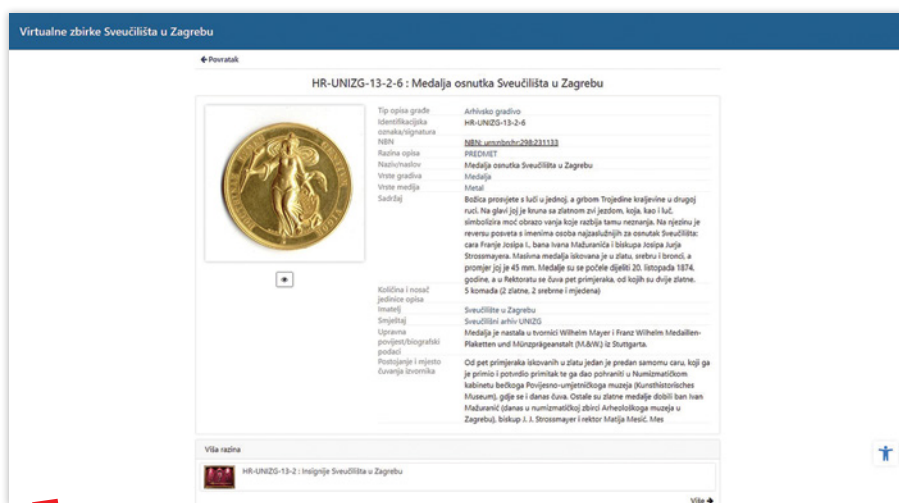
Virtualne zbirke Sveučilišta u Zagrebu

← Povratak

HR-UNIZG-13-2-6 : Medalja osnutka Sveučilišta u Zagrebu

| | |
|---|---|
| Tip opisa građe | Arhivsko gradivo |
| Identifikacijska oznaka/signatura | HR-UNIZG-13-2-6 |
| NBN | NBN: urn:nbn:hr:298:231133 |
| Razina opisa | PREDMET |
| Naziv/naslov | Medalja osnutka Sveučilišta u Zagrebu |
| Vrste gradiva | Medalja |
| Vrste medija | Metal |
| Sadržaj | Božica prosvjete s luči u jednoj, a grbom Trojedine kraljevine u drugoj ruci. Na glavi joj je kruna sa zlatnom zvi jezdom, koja, kao i luč, simbolizira moć obrazo vanja koje razbija tamu neznanja. Na njezinu je reversu posveta s imenima osoba najzaslužnijih za osnutak Sveučilišta: cara Franje Josipa I., bana Ivana Mažuranića i biskupa Josipa Jurja Strossmayera. Masivna medalja iskovana je u zlatu, srebru i bronci, a promjer joj je 45 mm. Medalje su se počele dijeliti 20. listopada 1874. godine, a u Rektoratu se čuva pet primjeraka, od kojih su dvije zlatne. |
| Količina i nosač jedinice opisa | 5 komada (2 zlatne, 2 srebrne i mjedena) |
| Imatelj | Sveučilište u Zagrebu |
| Smještaj | Sveučilišni arhiv UNIZG |
| Upravna povijest/biografski podaci | Medalja je nastala u tvornici Wilhelm Mayer i Franz Wilhelm Medaillen-Plaketten und Münzprägeanstalt (M.&W.) iz Stuttgarta. |
| Postojanje i mjesto čuvanja izvornika | Od pet primjeraka iskovanih u zlatu jedan je predan samomu caru, koji ga je primio i potvrdio primitak te ga dao pohraniti u Numizmatičkom kabinetu bečkoga Povijesno-umjetničkoga muzeja (Kunsthistorisches Museum), gdje se i danas čuva. Ostale su zlatne medalje dobili ban Ivan Mažuranić (danas u numizmatičkoj zbirci Arheološkoga muzeja u Zagrebu), biskup J. J. Strossmayer i rektor Matija Mesić. Mes |

Viša razina

HR-UNIZG-13-2 : Insignije Sveučilišta u Zagrebu

Više →